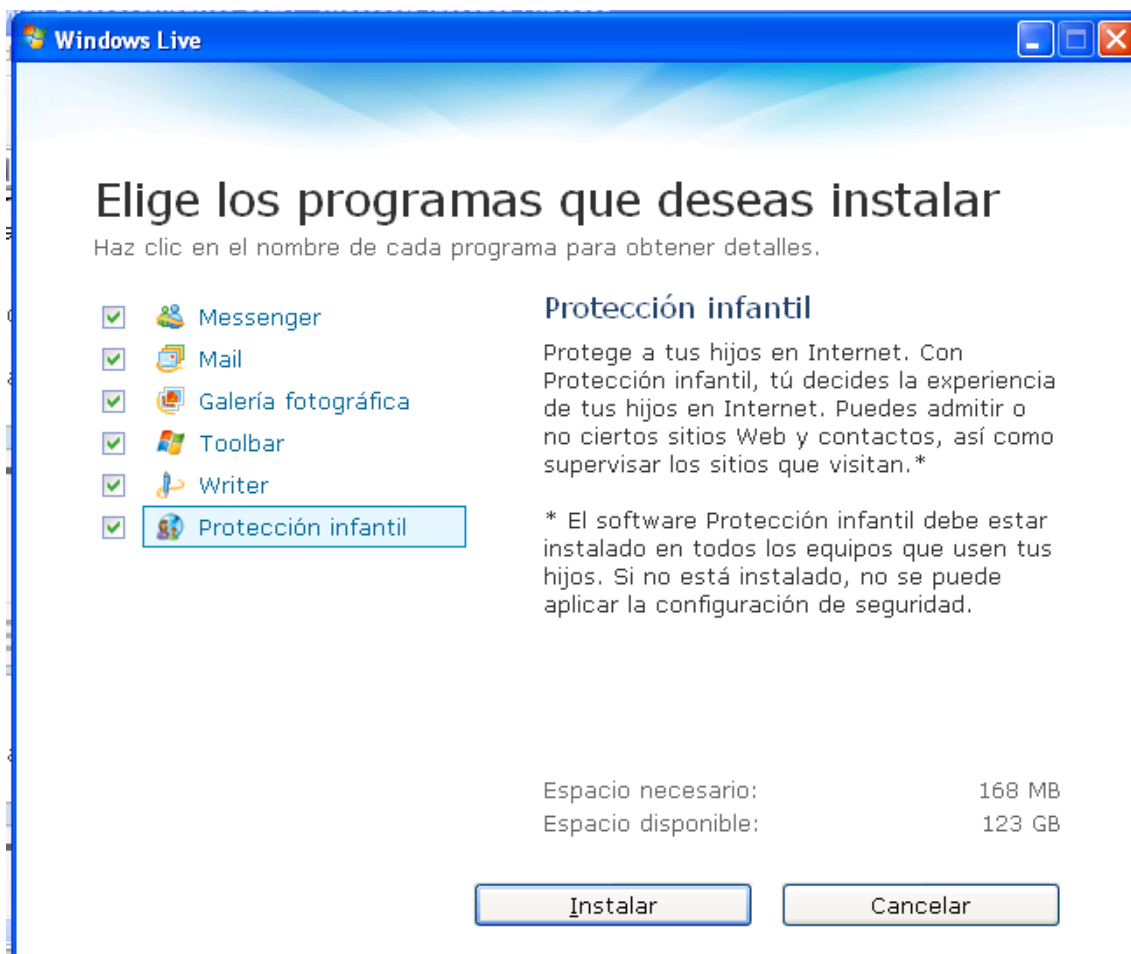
Windows Live

Elige los programas que deseas instalar

Haz clic en el nombre de cada programa para obtener detalles.

Messenger
Mail
Galería fotográfica
Toolbar
Writer
Protección infantil

Protección infantil

Protege a tus hijos en Internet. Con Protección infantil, tú decides la experiencia de tus hijos en Internet. Puedes admitir o no ciertos sitios Web y contactos, así como supervisar los sitios que visitan.*

* El software Protección infantil debe estar instalado en todos los equipos que usen tus hijos. Si no está instalado, no se puede aplicar la configuración de seguridad.

Espacio necesario: 168 MB
Espacio disponible: 123 GB

Instalar
Cancelar